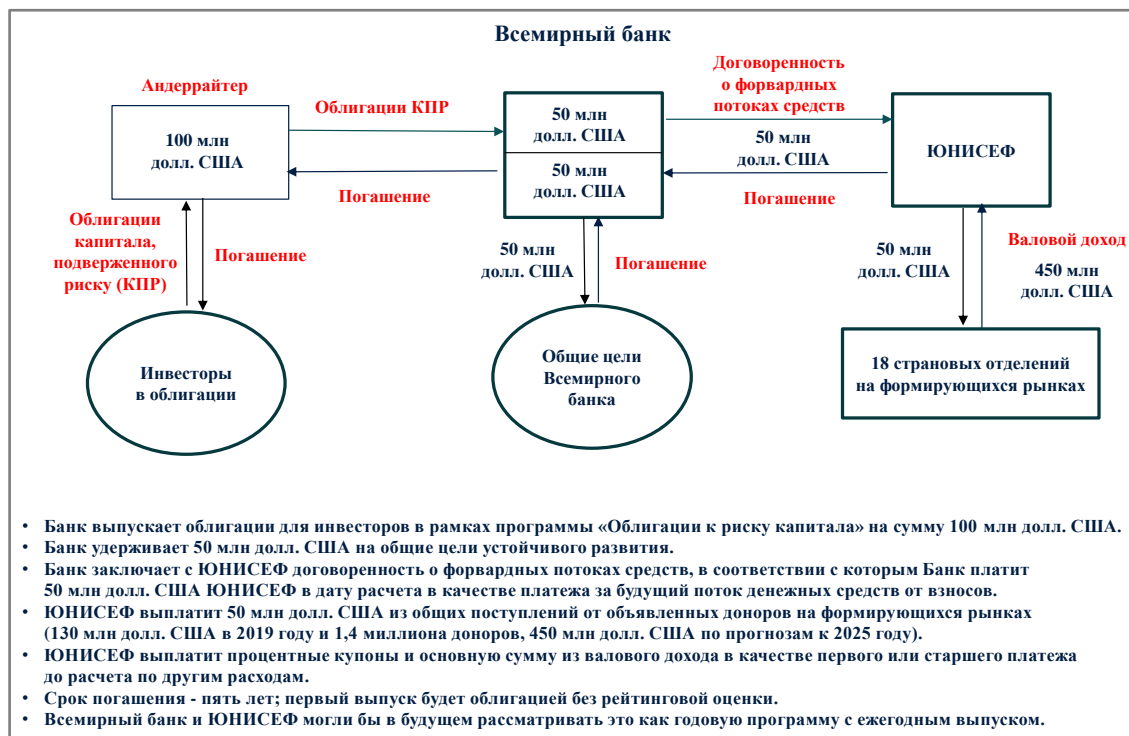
Всемирный банк

Андеррайтер

100 млн долл. США

Облигации КПР

Погашение

50 млн долл. США

50 млн долл. США

Договоренность о форвардных потоках средств

50 млн долл. США

Погашение

ЮНИСЕФ

Облигации капитала, подверженного риску (КПР)

Погашение

50 млн долл. США

Погашение

50 млн долл. США

Валовой доход

450 млн долл. США

Инвесторы в облигации

Общие цели Всемирного банка

18 страновых отделений на формирующихся рынках

• Банк выпускает облигации для инвесторов в рамках программы «Облигации к риску капитала» на сумму 100 млн долл. США.
• Банк удерживает 50 млн долл. США на общие цели устойчивого развития.
• Банк заключает с ЮНИСЕФ договоренность о форвардных потоках средств, в соответствии с которым Банк платит 50 млн долл. США ЮНИСЕФ в дату расчета в качестве платежа за будущий поток денежных средств от взносов.
• ЮНИСЕФ выплатит 50 млн долл. США из общих поступлений от объявленных доноров на формирующихся рынках (130 млн долл. США в 2019 году и 1,4 миллиона доноров, 450 млн долл. США по прогнозам к 2025 году).
• ЮНИСЕФ выплатит процентные купоны и основную сумму из валового дохода в качестве первого или старшего платежа до расчета по другим расходам.
• Срок погашения - пять лет; первый выпуск будет облигацией без рейтинговой оценки.
• Всемирный банк и ЮНИСЕФ могли бы в будущем рассматривать это как годовую программу с ежегодным выпуском.